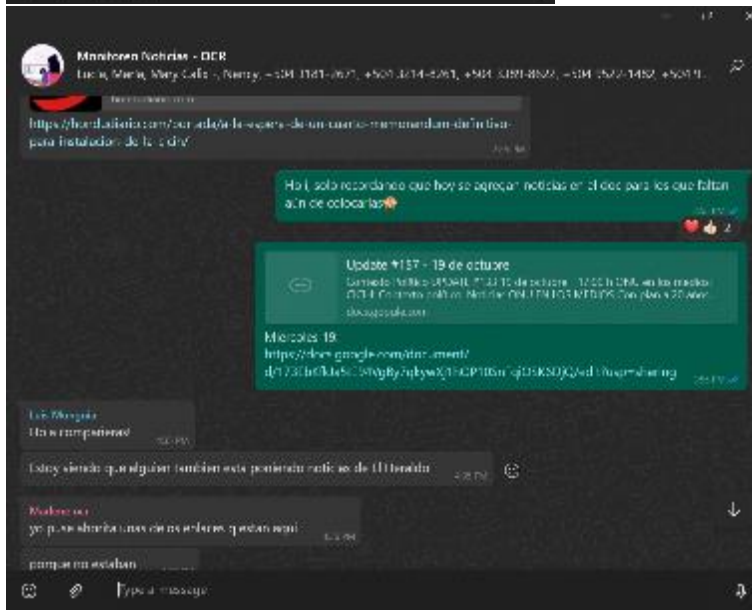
Monitoreo Noticias - DER
Lucia, Maria, Mary Celia, Nancy, +504 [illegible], +504 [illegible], +504 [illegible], +504 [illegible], +504 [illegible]

https://hondudiario.com/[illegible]/a-la-espera-de-un-nuevo-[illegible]-para-instalacion-de-la-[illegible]/

Hola, solo recordando que hoy se agregan noticias en el doc para los que faltan aún de colocarlas

Update #137 - 19 de octubre
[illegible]
docs.google.com

Miercoles 19
https://docs.google.com/document/d/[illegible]?usp=sharing

Luis Morgado
Hola compañeras!

Estoy viendo que alguien tambien esta poniendo noticias de El Heraldo

Madeline
yo puse ahorita unas de los enlaces que estan aqui

porque no estaban

Type a message